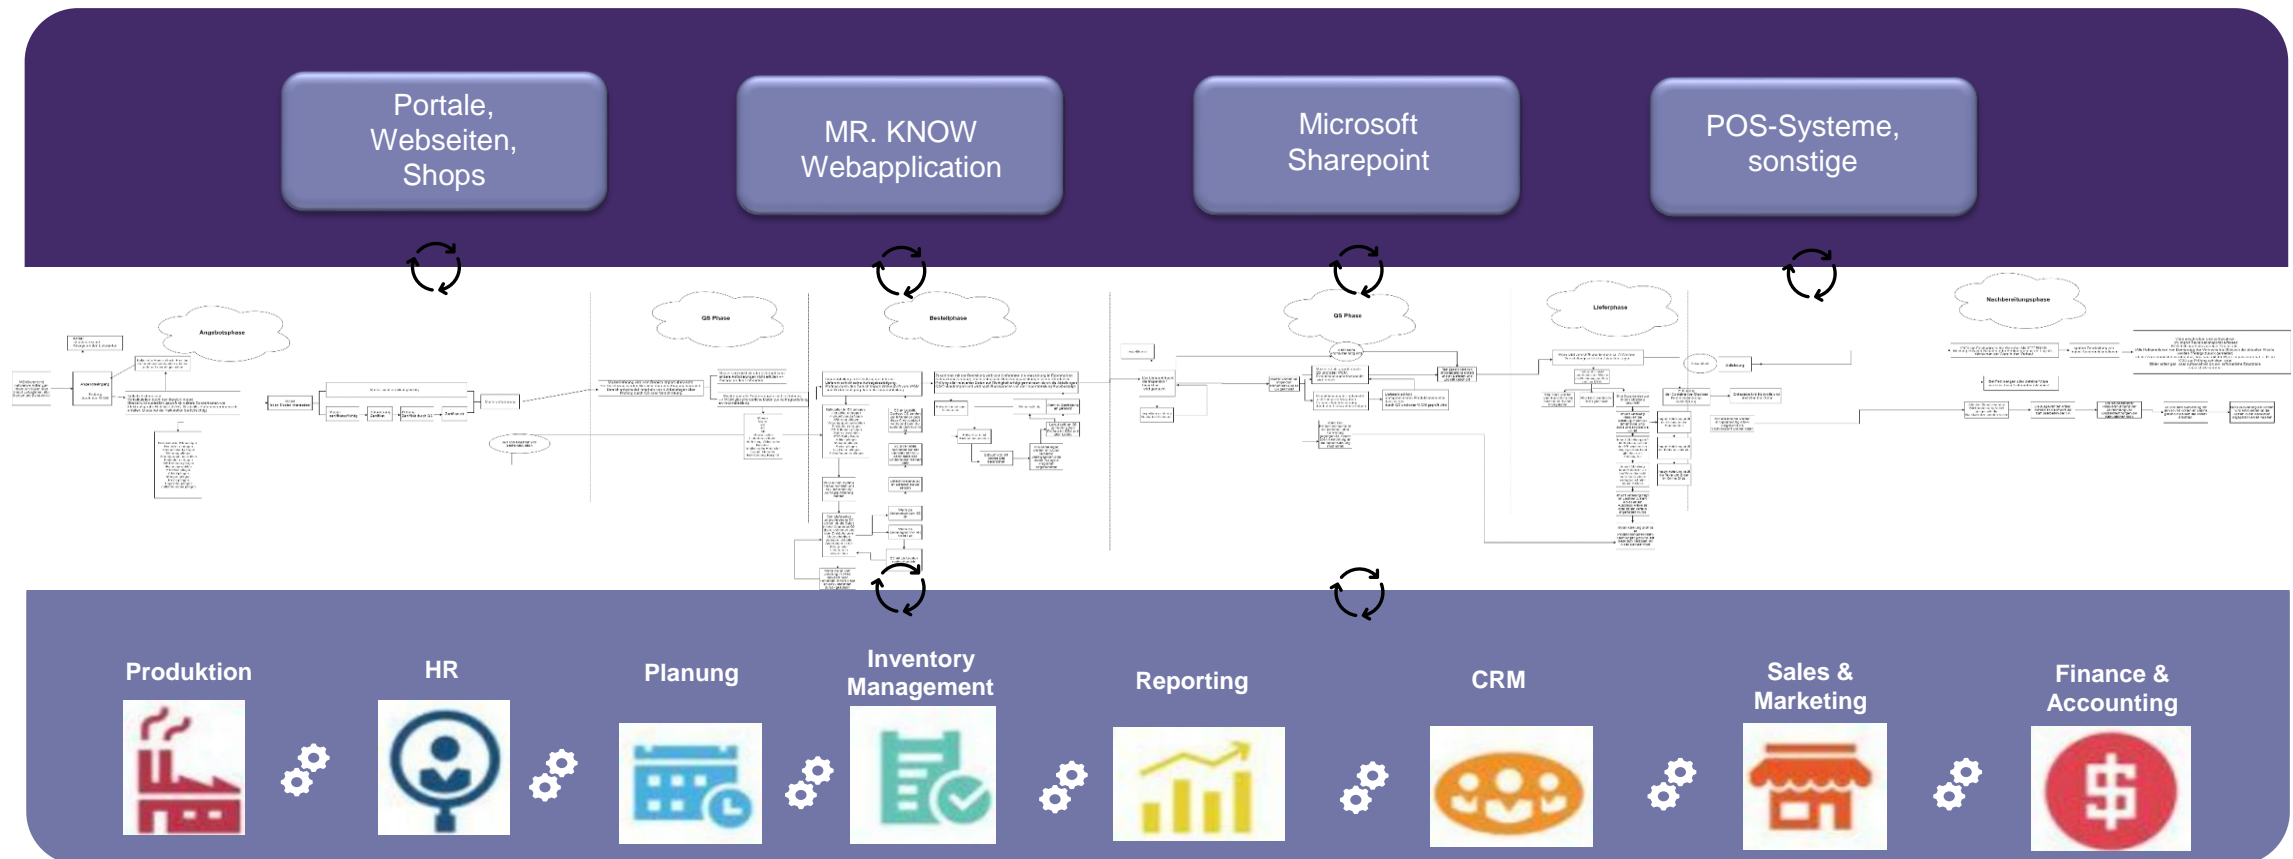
Portale, Webseiten, Shops

MR. KNOW Webapplication

Microsoft Sharepoint

POS-Systeme, sonstige

Angebotsphase

QS Phase

Bestellphase

QS Phase

Lieferphase

Nachbereitungsphase

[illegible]

Produktion

HR

Planung

Inventory Management

Reporting

CRM

Sales & Marketing

Finance & Accounting